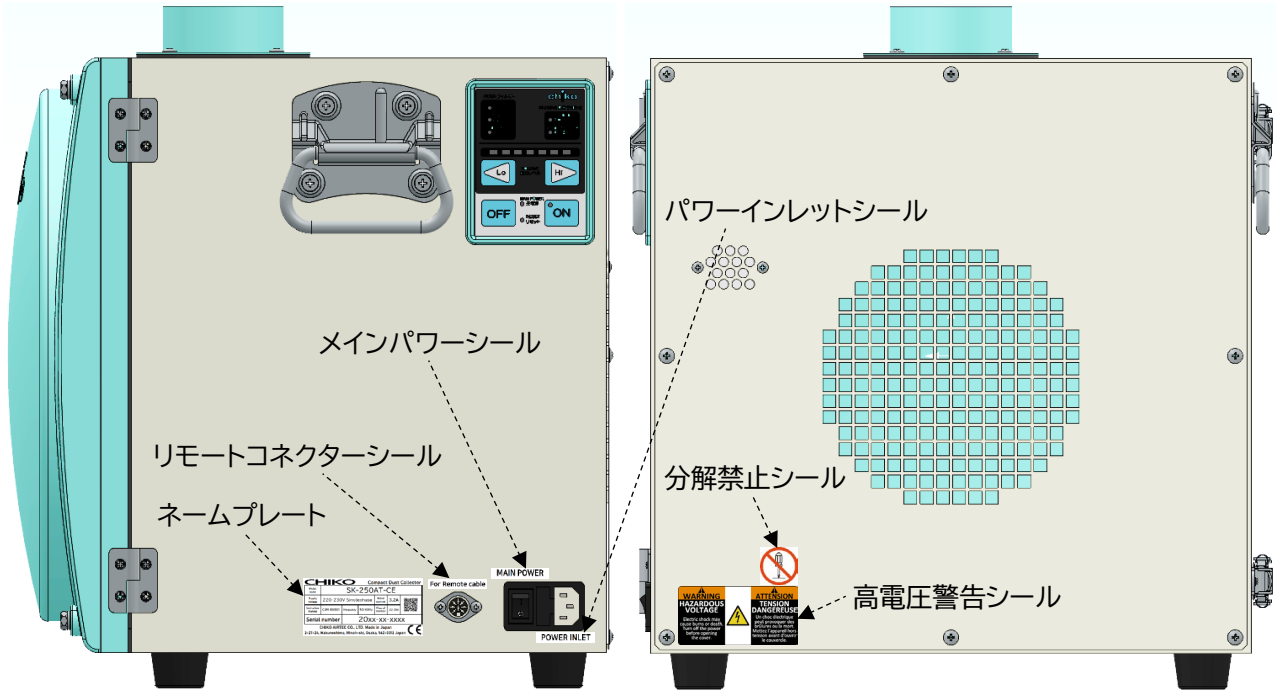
Lo
HI
OFF
ON

メインパワーシール

リモートコネクターシール

ネームプレート

CHIKO
Compact Dust Collector
SK-250AT-CE
220-230V Singlephase
Serial number
20xx-xx-xxxx
CE

For Remote cable

MAIN POWER

POWER INLET

パワーインレットシール

分解禁止シール

高電圧警告シール

WARNING
HAZARDOUS VOLTAGE

ATTENSION
TENSION DANGEREUSE